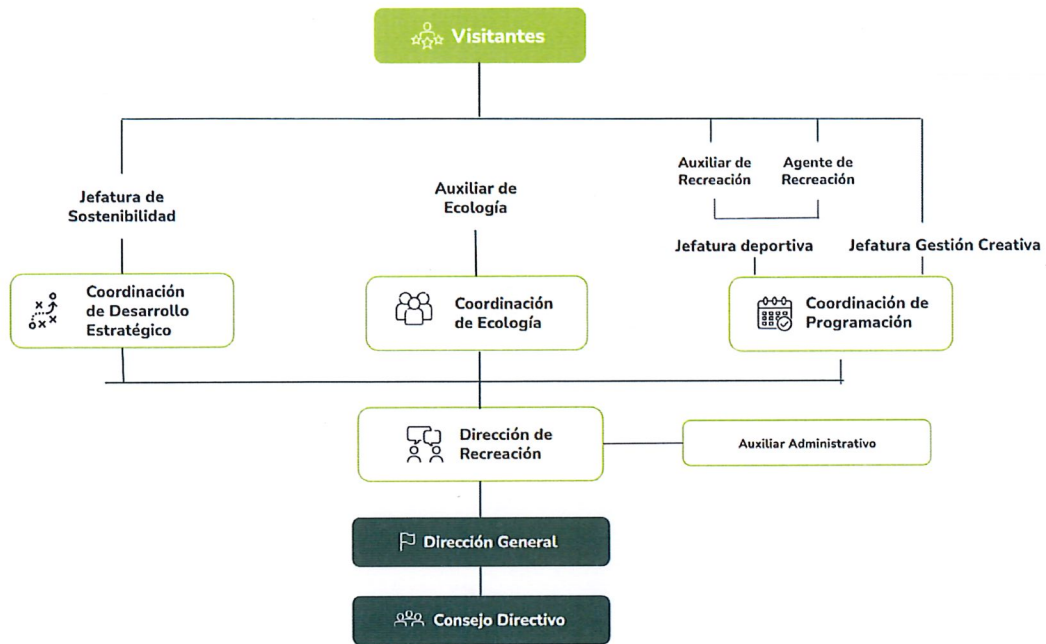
Visitantes

Jefatura de Sostenibilidad

Auxiliar de Ecología

Auxiliar de Recreación

Agente de Recreación

Jefatura deportiva

Jefatura Gestión Creativa

Coordinación de Desarrollo Estratégico

Coordinación de Ecología

Coordinación de Programación

Dirección de Recreación

Auxiliar Administrativo

Dirección General

Consejo Directivo